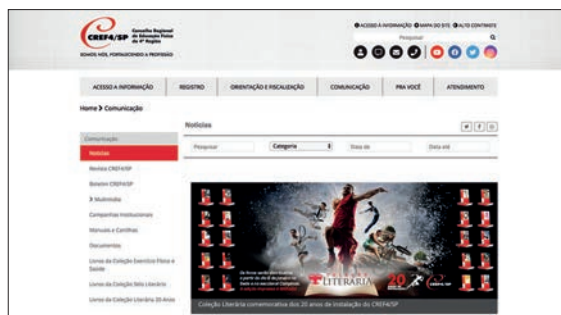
CREF4/SP Conselho Regional de Educação Física da 4ª Região

SOMOS NÓS, FORTALECENDO A PROFISSÃO

ACESSO À INFORMAÇÃO MAPA DO SITE ALTO CONTRASTE

Pesquisar

ACESSO À INFORMAÇÃO | REGISTRO | ORIENTAÇÃO E FISCALIZAÇÃO | COMUNICAÇÃO | PRA VOCÊ | ATENDIMENTO

Home > Comunicação

Comunicação

Notícias

Revista CREF4/SP

Boletim CREF4/SP

> Multimídia

Campanhas Institucionais

Manuais e Cartilhas

Documentos

Livros da Coleção Exercício Físico e Saúde

Livros da Coleção Selo Literário

Livros da Coleção Literária 20 Anos

Notícias

Pesquisar | Categoria | Data de | Data até

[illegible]

LITERÁRIA 20 anos CREF4/SP

Coleção Literária comemorativa dos 20 anos de instalação do CREF4/SP